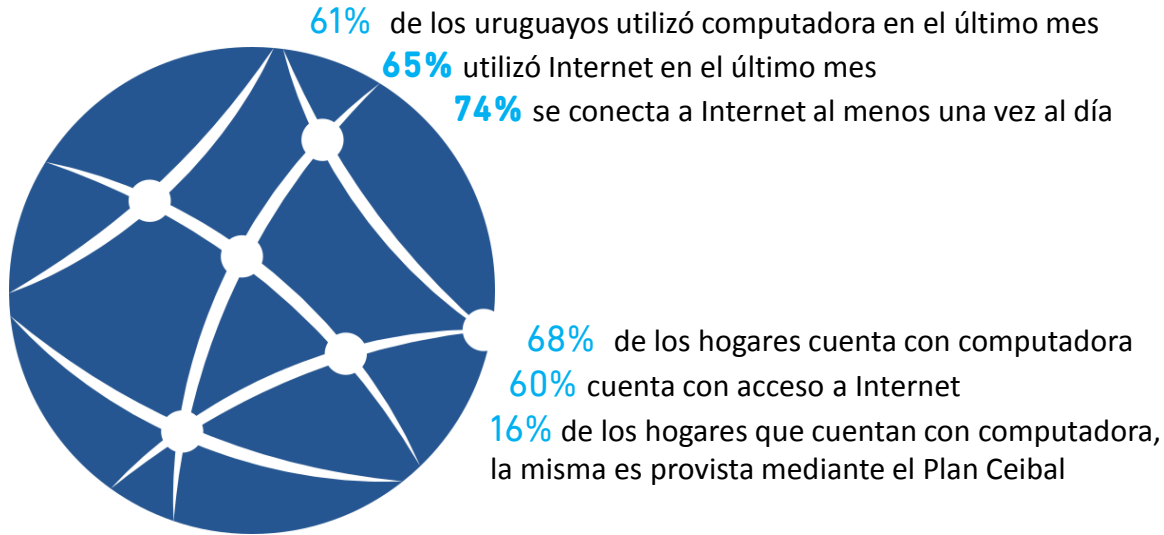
61% de los uruguayos utilizó computadora en el último mes
65% utilizó Internet en el último mes
74% se conecta a Internet al menos una vez al día

68% de los hogares cuenta con computadora
60% cuenta con acceso a Internet
16% de los hogares que cuentan con computadora, la misma es provista mediante el Plan Ceibal